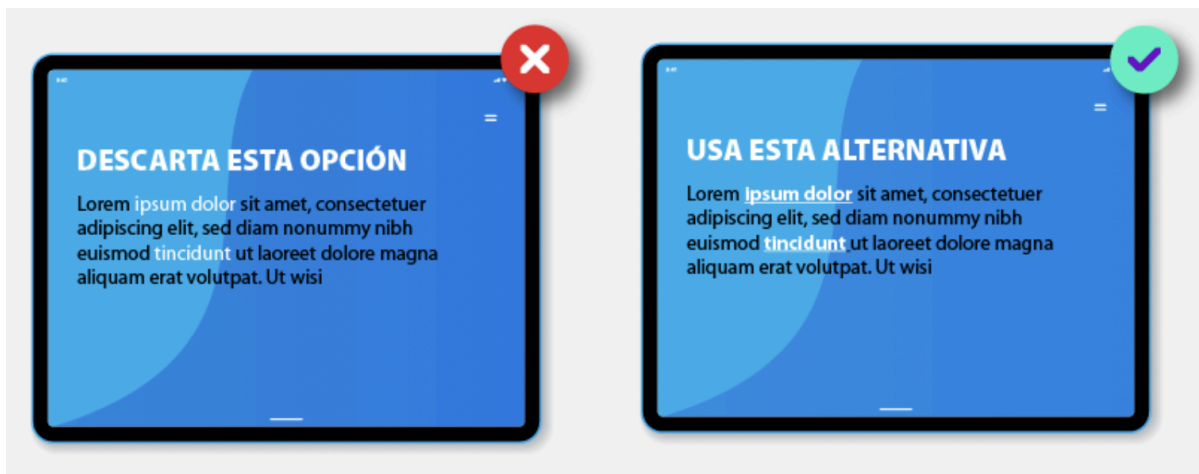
DESCARTA ESTA OPCIÓN

Lorem ipsum dolor sit amet, consectetuer adipiscing elit, sed diam nonummy nibh euismod tincidunt ut laoreet dolore magna aliquam erat volutpat. Ut wisi

USA ESTA ALTERNATIVA

Lorem ipsum dolor sit amet, consectetuer adipiscing elit, sed diam nonummy nibh euismod tincidunt ut laoreet dolore magna aliquam erat volutpat. Ut wisi